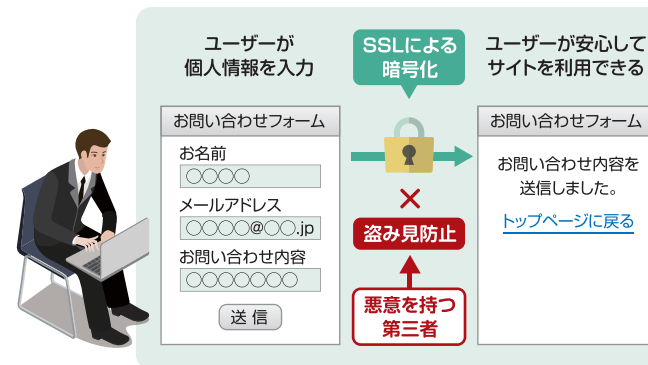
ユーザーが
個人情報を入力

SSLによる
暗号化

ユーザーが安心して
サイトを利用できる

お問い合わせフォーム

お名前
○○○○

メールアドレス
○○○○@○○.jp

お問い合わせ内容
○○○○○○○

送 信

×

盗み見防止

悪意を持つ
第三者

お問い合わせフォーム

お問い合わせ内容を
送信しました。

トップページに戻る